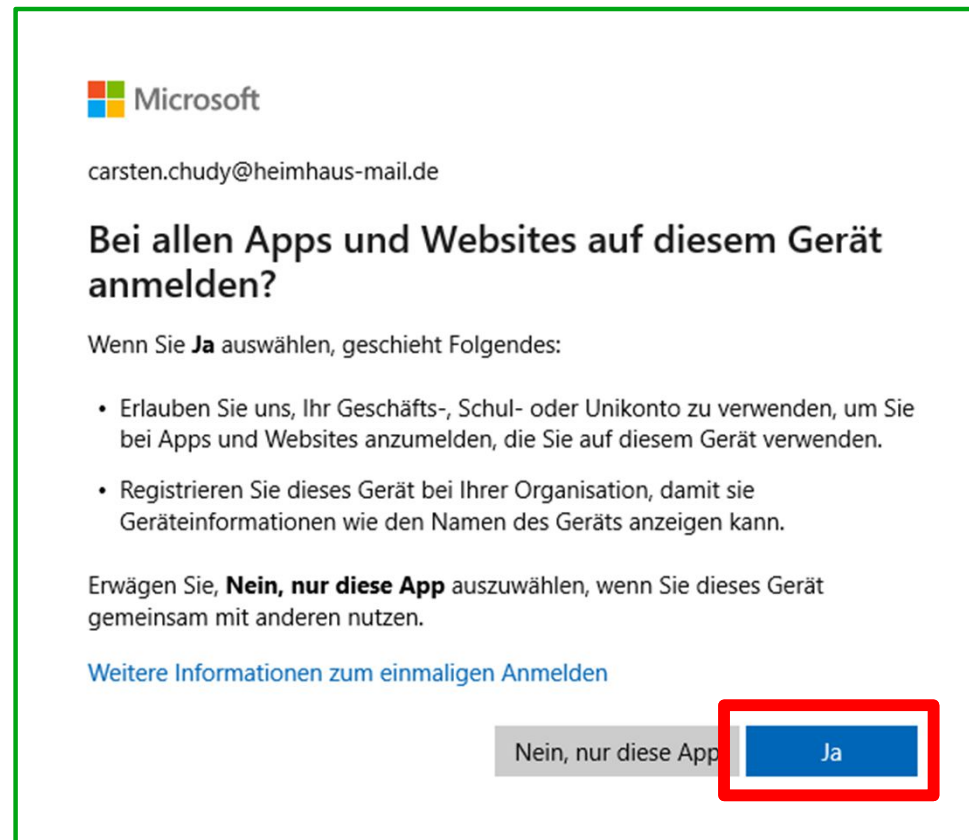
Microsoft

carsten.chudy@heimhaus-mail.de

Bei allen Apps und Websites auf diesem Gerät anmelden?

Wenn Sie **Ja** auswählen, geschieht Folgendes:

- Erlauben Sie uns, Ihr Geschäfts-, Schul- oder Unikonto zu verwenden, um Sie bei Apps und Websites anzumelden, die Sie auf diesem Gerät verwenden.
- Registrieren Sie dieses Gerät bei Ihrer Organisation, damit sie Geräteinformationen wie den Namen des Geräts anzeigen kann.

Erwägen Sie, **Nein, nur diese App** auszuwählen, wenn Sie dieses Gerät gemeinsam mit anderen nutzen.

Weitere Informationen zum einmaligen Anmelden

Nein, nur diese App

Ja